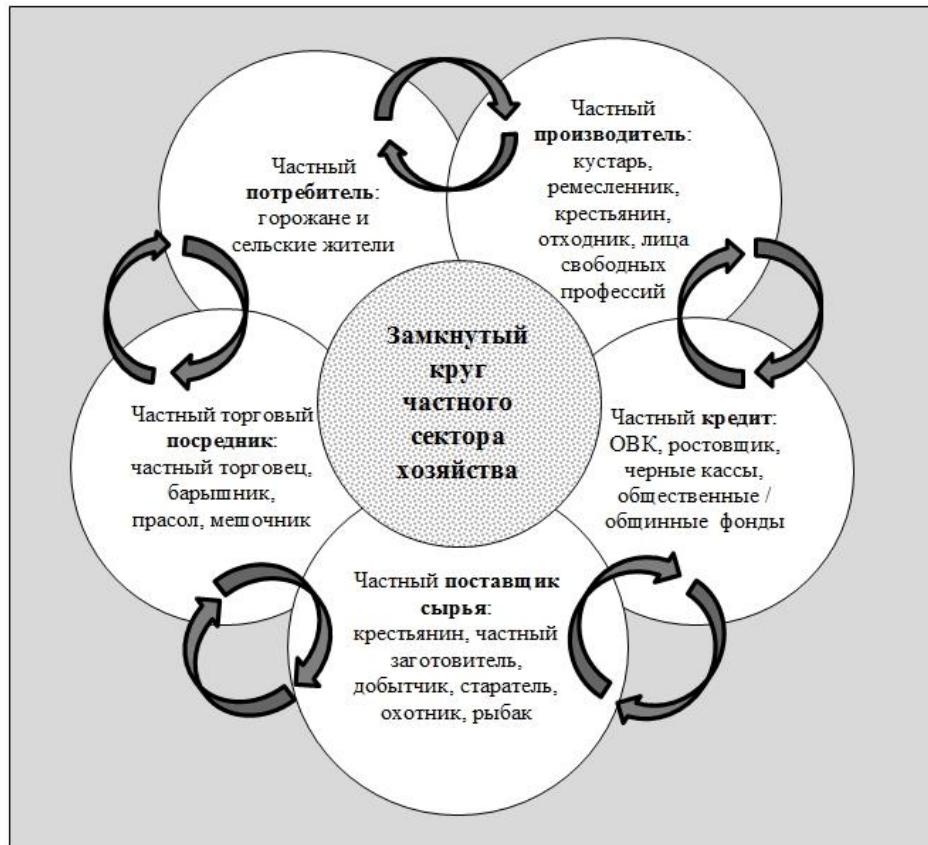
Частный **производитель**: кустарь, ремесленник, крестьянин, отходник, лица свободных профессий

Частный **потребитель**: горожане и сельские жители

**Замкнутый круг частного сектора хозяйства**

Частный торговый **посредник**: частный торговец, барышник, прасол, мешочник

Частный **кредит**: ОВК, ростовщик, черные кассы, общественные / общинные фонды

Частный **поставщик сырья**: крестьянин, частный заготовитель, добытчик, старатель, охотник, рыбак